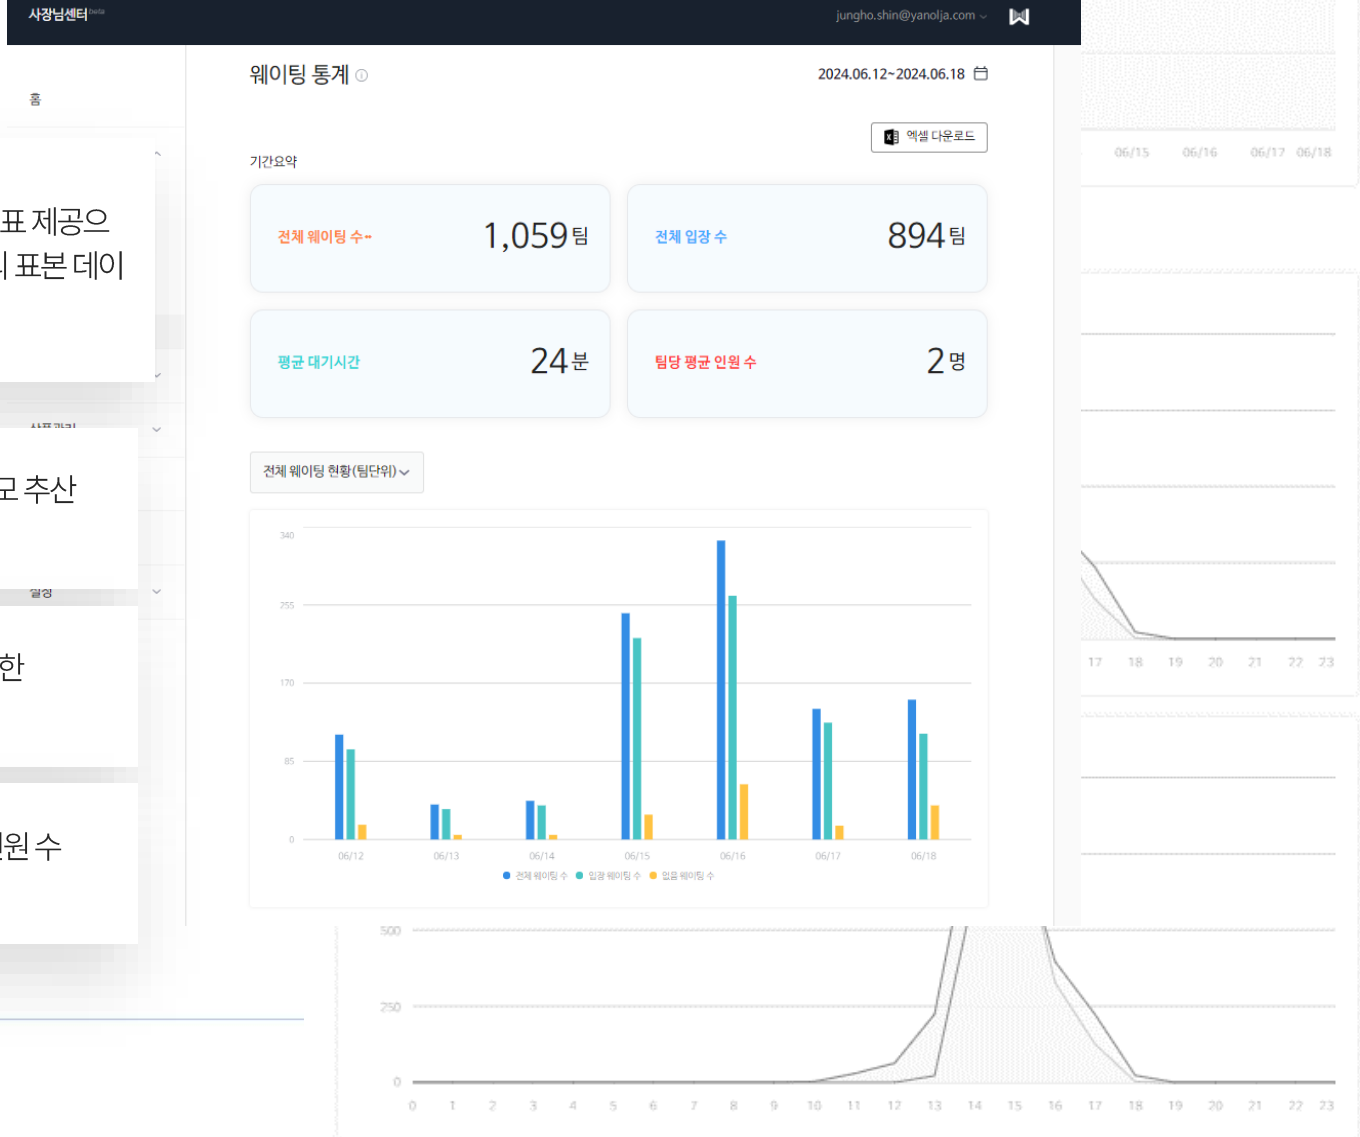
사장님센터 beta

jungho.shin@yanolja.com

홈

표 제공으
l 표본 데이

상품관리

고 추산

설정

한

l원 수

웨이팅 통계

2024.06.12~2024.06.18

엑셀 다운로드

기간요약

전체 웨이팅 수 1,059 팀

전체 입장 수 894 팀

평균 대기시간 24 분

팀당 평균 인원 수 2 명

전체 웨이팅 현황(팀단위)

340
255
170
85
0

06/12 06/13 06/14 06/15 06/16 06/17 06/18

● 전체 웨이팅 수 ● 입장 웨이팅 수 ● 없음 웨이팅 수

06/15 06/16 06/17 06/18

17 18 19 20 21 22 23

500
250
0

0 1 2 3 4 5 6 7 8 9 10 11 12 13 14 15 16 17 18 19 20 21 22 23